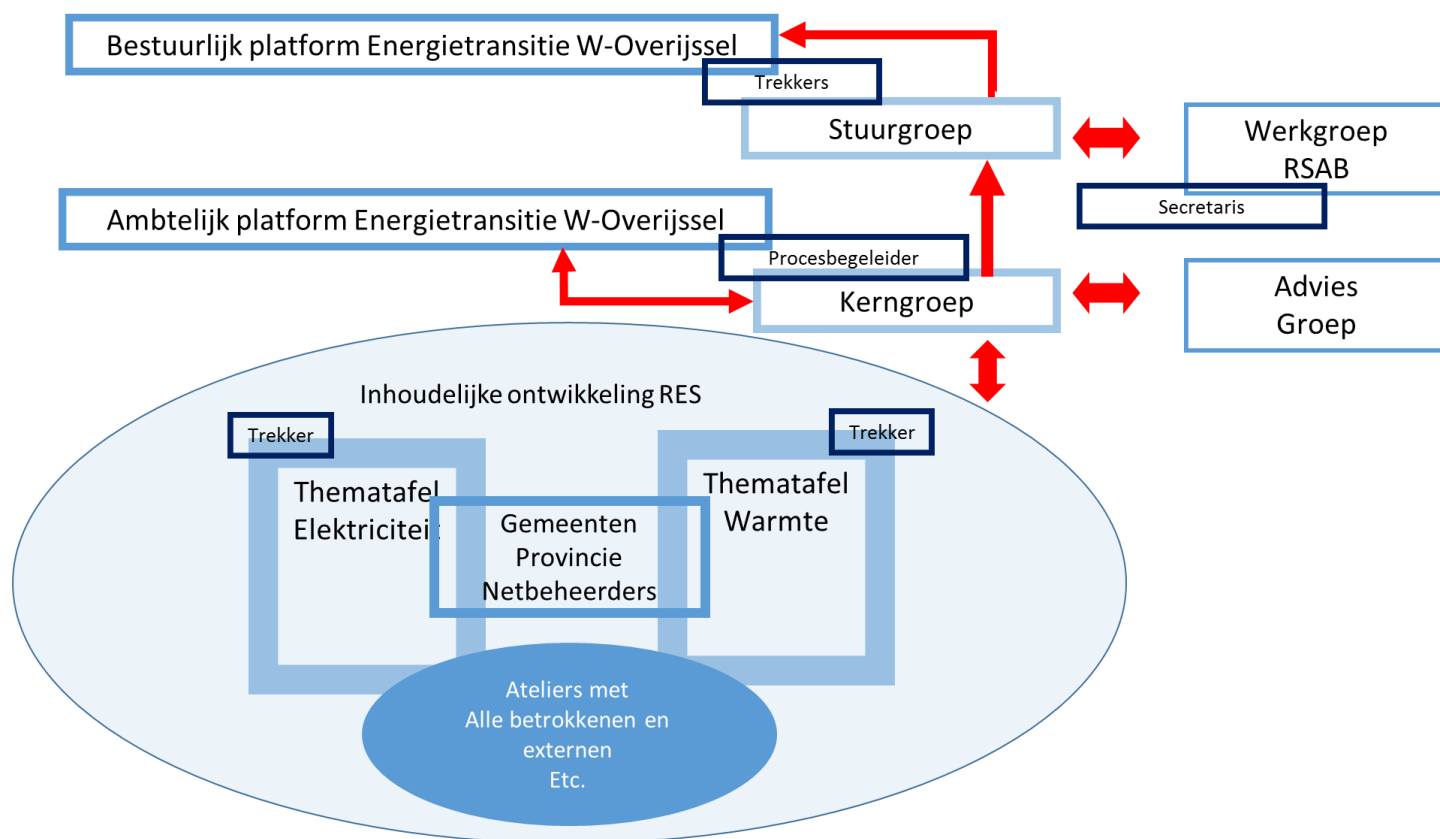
Bestuurlijk platform Energietransitie W-Overijssel

Trekkers

Stuurgroep

Werkgroep RSAB

Secretaris

Ambtelijk platform Energietransitie W-Overijssel

Procesbegeleider

Kerngroep

Advies Groep

Inhoudelijke ontwikkeling RES

Trekker

Trekker

Thematafel Elektriciteit

Gemeenten
Provincie
Netbeheerders

Thematafel Warmte

Ateliers met
Alle betrokkenen en externen
Etc.